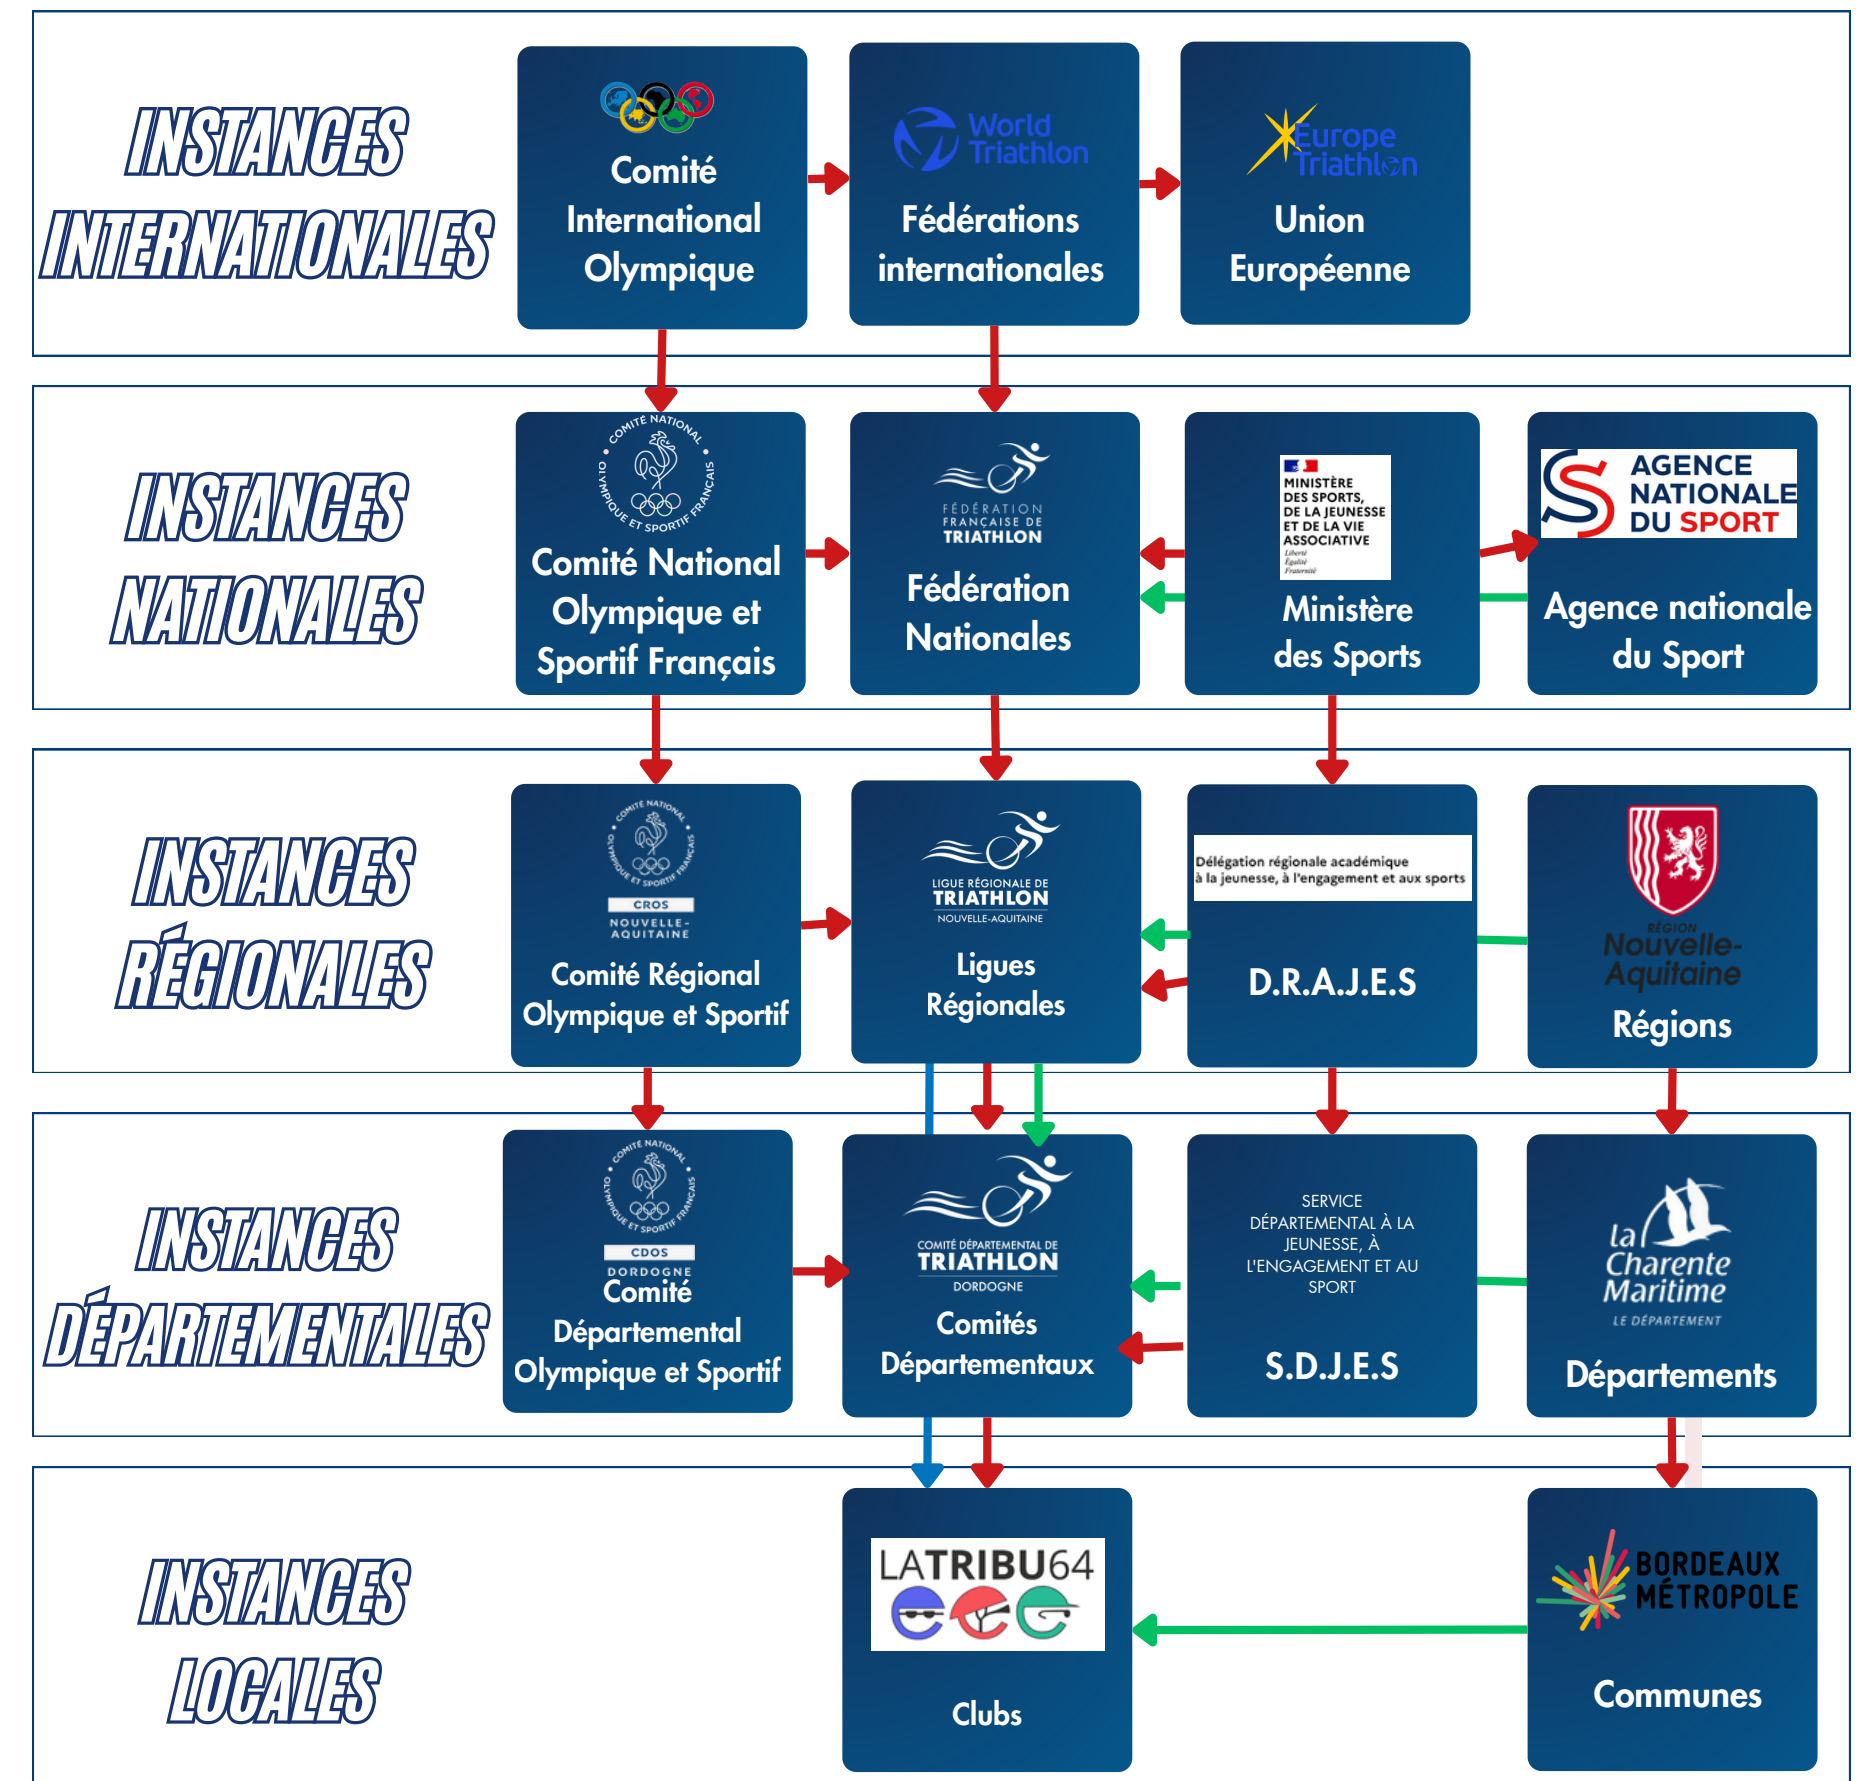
INSTANCES INTERNATIONALES

Comité International Olympique

World Triathlon
Fédérations internationales

Europe Triathlon
Union Européenne

INSTANCES NATIONALES

COMITÉ NATIONAL OLYMPIQUE ET SPORTIF FRANÇAIS
Comité National Olympique et Sportif Français

FÉDÉRATION FRANÇAISE DE TRIATHLON
Fédération Nationales

MINISTÈRE DES SPORTS, DE LA JEUNESSE ET DE LA VIE ASSOCIATIVE
Liberté Égalité Fraternité
Ministère des Sports

AGENCE NATIONALE DU SPORT
Agence nationale du Sport

INSTANCES RÉGIONALES

COMITÉ NATIONAL OLYMPIQUE ET SPORTIF FRANÇAIS
CROS NOUVELLE-AQUITAINE
Comité Régional Olympique et Sportif

LIGUE RÉGIONALE DE TRIATHLON NOUVELLE-AQUITAINE
Ligues Régionales

Délégation régionale académique à la jeunesse, à l'engagement et aux sports
D.R.A.J.E.S

RÉGION Nouvelle-Aquitaine
Régions

INSTANCES DÉPARTEMENTALES

COMITÉ NATIONAL OLYMPIQUE ET SPORTIF FRANÇAIS
CDOS DORDOGNE
Comité Départemental Olympique et Sportif

COMITÉ DÉPARTEMENTAL DE TRIATHLON DORDOGNE
Comités Départementaux

SERVICE DÉPARTEMENTAL À LA JEUNESSE, À L'ENGAGEMENT ET AU SPORT
S.D.J.E.S

la Charente Maritime LE DÉPARTEMENT
Départements

INSTANCES LOCALES

LATRIBU64
Clubs

BORDEAUX MÉTROPOLE
Communes